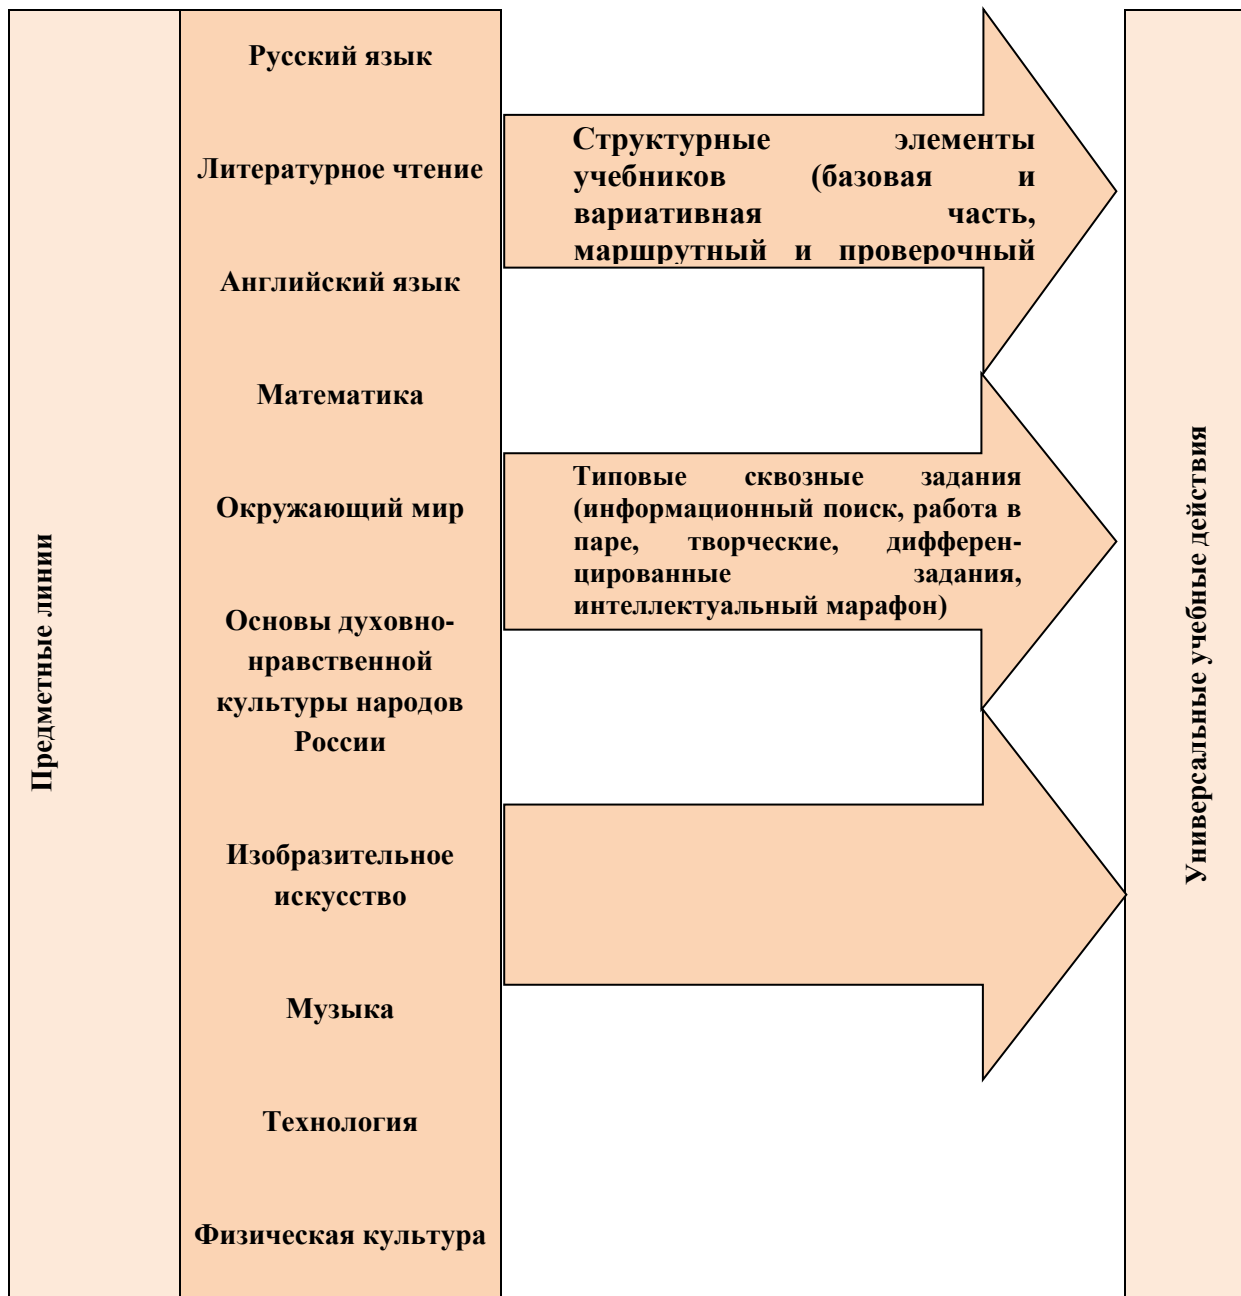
Предметные линии

Русский язык

Литературное чтение

Английский язык

Математика

Окружающий мир

Основы духовно-нравственной культуры народов России

Изобразительное искусство

Музыка

Технология

Физическая культура

Структурные элементы учебников (базовая и вариативная часть, маршрутный и проверочный

Типовые сквозные задания (информационный поиск, работа в паре, творческие, дифференцированные задания, интеллектуальный марафон)

Универсальные учебные действия